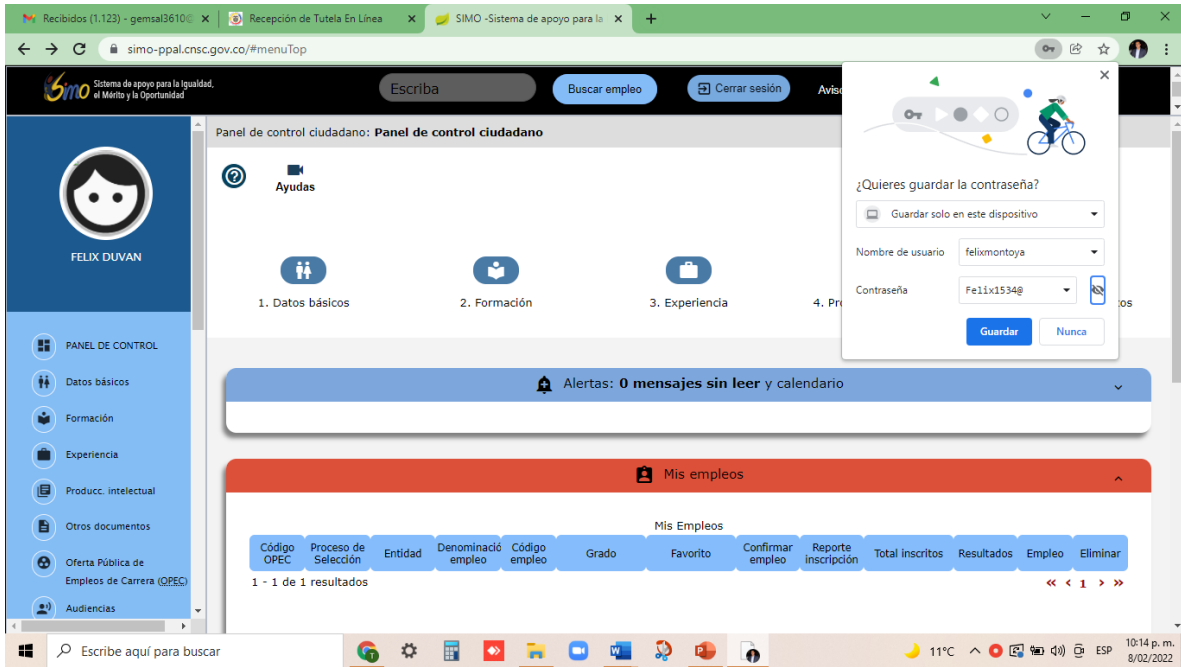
Recibidos (1.123) - gemsal3610@ ×
Recepción de Tutela En Línea ×
SIMO -Sistema de apoyo para la ×
+

simo-ppal.cnsc.gov.co/#menuTop

SIMO Sistema de apoyo para la Igualdad, el Mérito y la Oportunidad
Escriba
Buscar empleo
Cerrar sesión
Aviso

Panel de control ciudadano: Panel de control ciudadano

Ayudas

FELIX DUVAN

PANEL DE CONTROL
Datos básicos
Formación
Experiencia
Producc. intelectual
Otros documentos
Oferta Pública de Empleos de Carrera (OPEC)
Audiencias

1. Datos básicos
2. Formación
3. Experiencia
4. Pr
os

Alertas: 0 mensajes sin leer y calendario

Mis empleos

Mis Empleos

| Código OPEC | Proceso de Selección | Entidad | Denominación empleo | Código empleo | Grado | Favorito | Confirmar empleo | Reporte inscripción | Total inscritos | Resultados | Empleo | Eliminar |
|---|---|---|---|---|---|---|---|---|---|---|---|---|

1 - 1 de 1 resultados
« ‹ 1 › »

¿Quieres guardar la contraseña?
Guardar solo en este dispositivo
Nombre de usuario felixmontoya
Contraseña Felix1534@
Guardar
Nunca

Escribe aquí para buscar
11°C
ESP
10:14 p. m.
8/02/2022